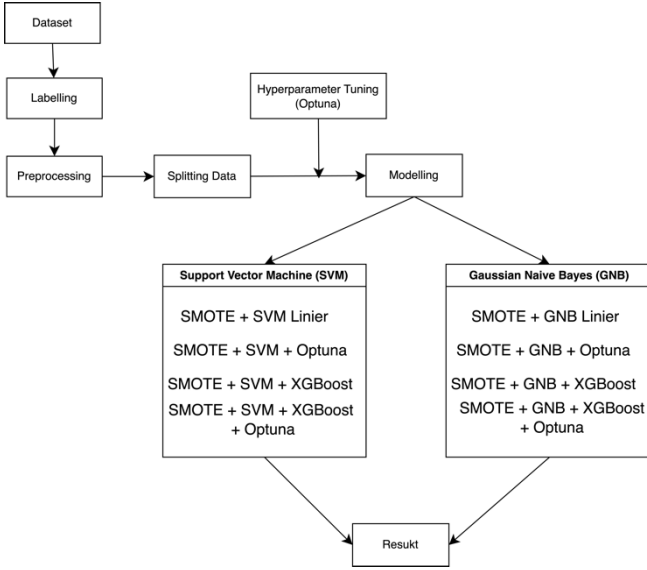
Dataset

Labelling

Preprocessing

Splitting Data

Hyperparameter Tuning (Optuna)

Modelling

Support Vector Machine (SVM)

SMOTE + SVM Linier

SMOTE + SVM + Optuna

SMOTE + SVM + XGBoost

SMOTE + SVM + XGBoost + Optuna

Gaussian Naive Bayes (GNB)

SMOTE + GNB Linier

SMOTE + GNB + Optuna

SMOTE + GNB + XGBoost

SMOTE + GNB + XGBoost + Optuna

Resukt